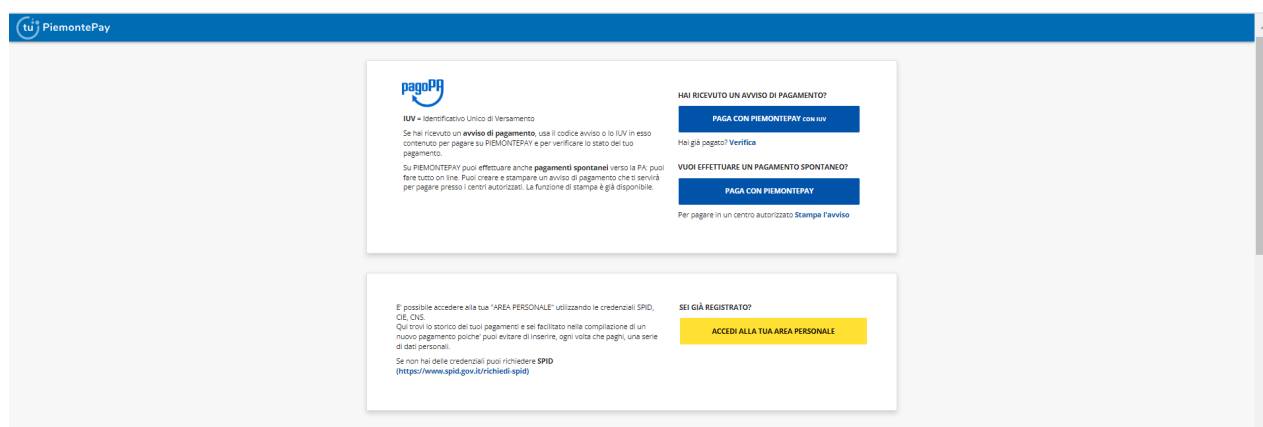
tu PiemontePay

pagoPA

IUV = Identificativo Unico di Versamento

Se hai ricevuto un avviso di pagamento, usa il codice avviso o lo IUV in esso contenuto per pagare su PIEMONTEPAY e per verificare lo stato del tuo pagamento.

Su PIEMONTEPAY puoi effettuare anche pagamenti spontanei verso la PA: puoi fare tutto on line. Puoi creare e stampare un avviso di pagamento che ti servirà per pagare presso i centri autorizzati. La funzione di stampa è già disponibile.

HAI RICEVUTO UN AVVISO DI PAGAMENTO?

PAGA CON PIEMONTEPAY CON IUV

Hai già pagato? Verifica

VUOI EFFETTUARE UN PAGAMENTO SPONTANEO?

PAGA CON PIEMONTEPAY

Per pagare in un centro autorizzato Stampa l'avviso

E' possibile accedere alla tua "AREA PERSONALE" utilizzando le credenziali SPID, CIE, CNS.
Qui trovi lo storico dei tuoi pagamenti e sei facilitato nella compilazione di un nuovo pagamento poiche' puoi evitare di inserire, ogni volta che paghi, una serie di dati personali.

Se non hai delle credenziali puoi richiedere SPID (https://www.spid.gov.it/richiedi-spid)

SEI GIÀ REGISTRATO?

ACCEDI ALLA TUA AREA PERSONALE